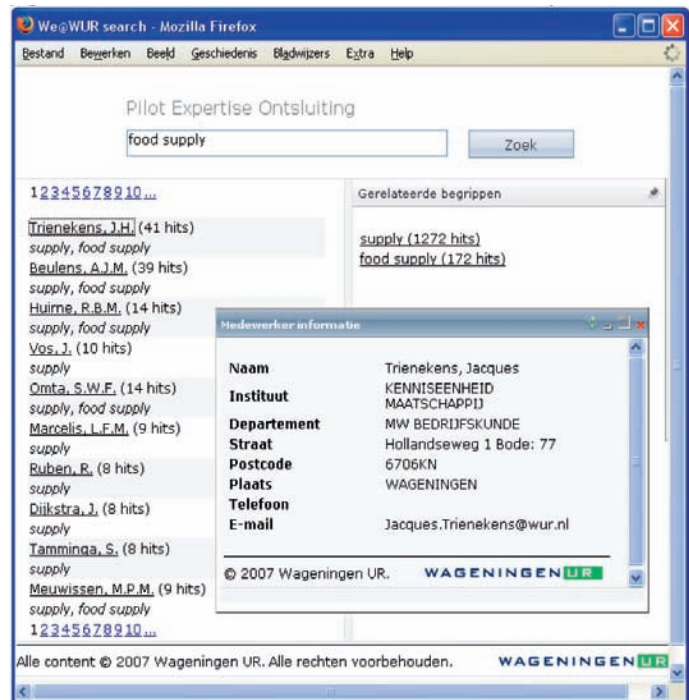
We@WUR search - Mozilla Firefox

Bestand Bewerken Beeld Geschiedenis Bladwijzers Extra Help

Pilot Expertise Ontsluiting

food supply

Zoek

12345678910...

Gerelateerde begrippen

supply (1272 hits)
food supply (172 hits)

Trienekens, J.H. (41 hits)
supply, food supply
Beulens, A.J.M. (39 hits)
supply, food supply
Huirne, R.B.M. (14 hits)
supply, food supply
Vos, J. (10 hits)
supply
Omta, S.W.F. (14 hits)
supply, food supply
Marcelis, L.F.M. (9 hits)
supply
Ruben, R. (8 hits)
supply
Dijkstra, J. (8 hits)
supply
Tamminga, S. (8 hits)
supply
Meuwissen, M.P.M. (9 hits)
supply, food supply
12345678910...

Medewerker informatie

| | |
|---|---|
| Naam | Trienekens, Jacques |
| Instituut | KENNISEENHEID MAATSCHAPPIJ |
| Departement | MW BEDRIJFSKUNDE |
| Straat | Hollandseweg 1 Bode: 77 |
| Postcode | 6706KN |
| Plaats | WAGENINGEN |
| Telefoon | |
| E-mail | Jacques.Trienekens@wur.nl |

© 2007 Wageningen UR. WAGENINGEN UR

Alle content © 2007 Wageningen UR. Alle rechten voorbehouden. WAGENINGEN UR